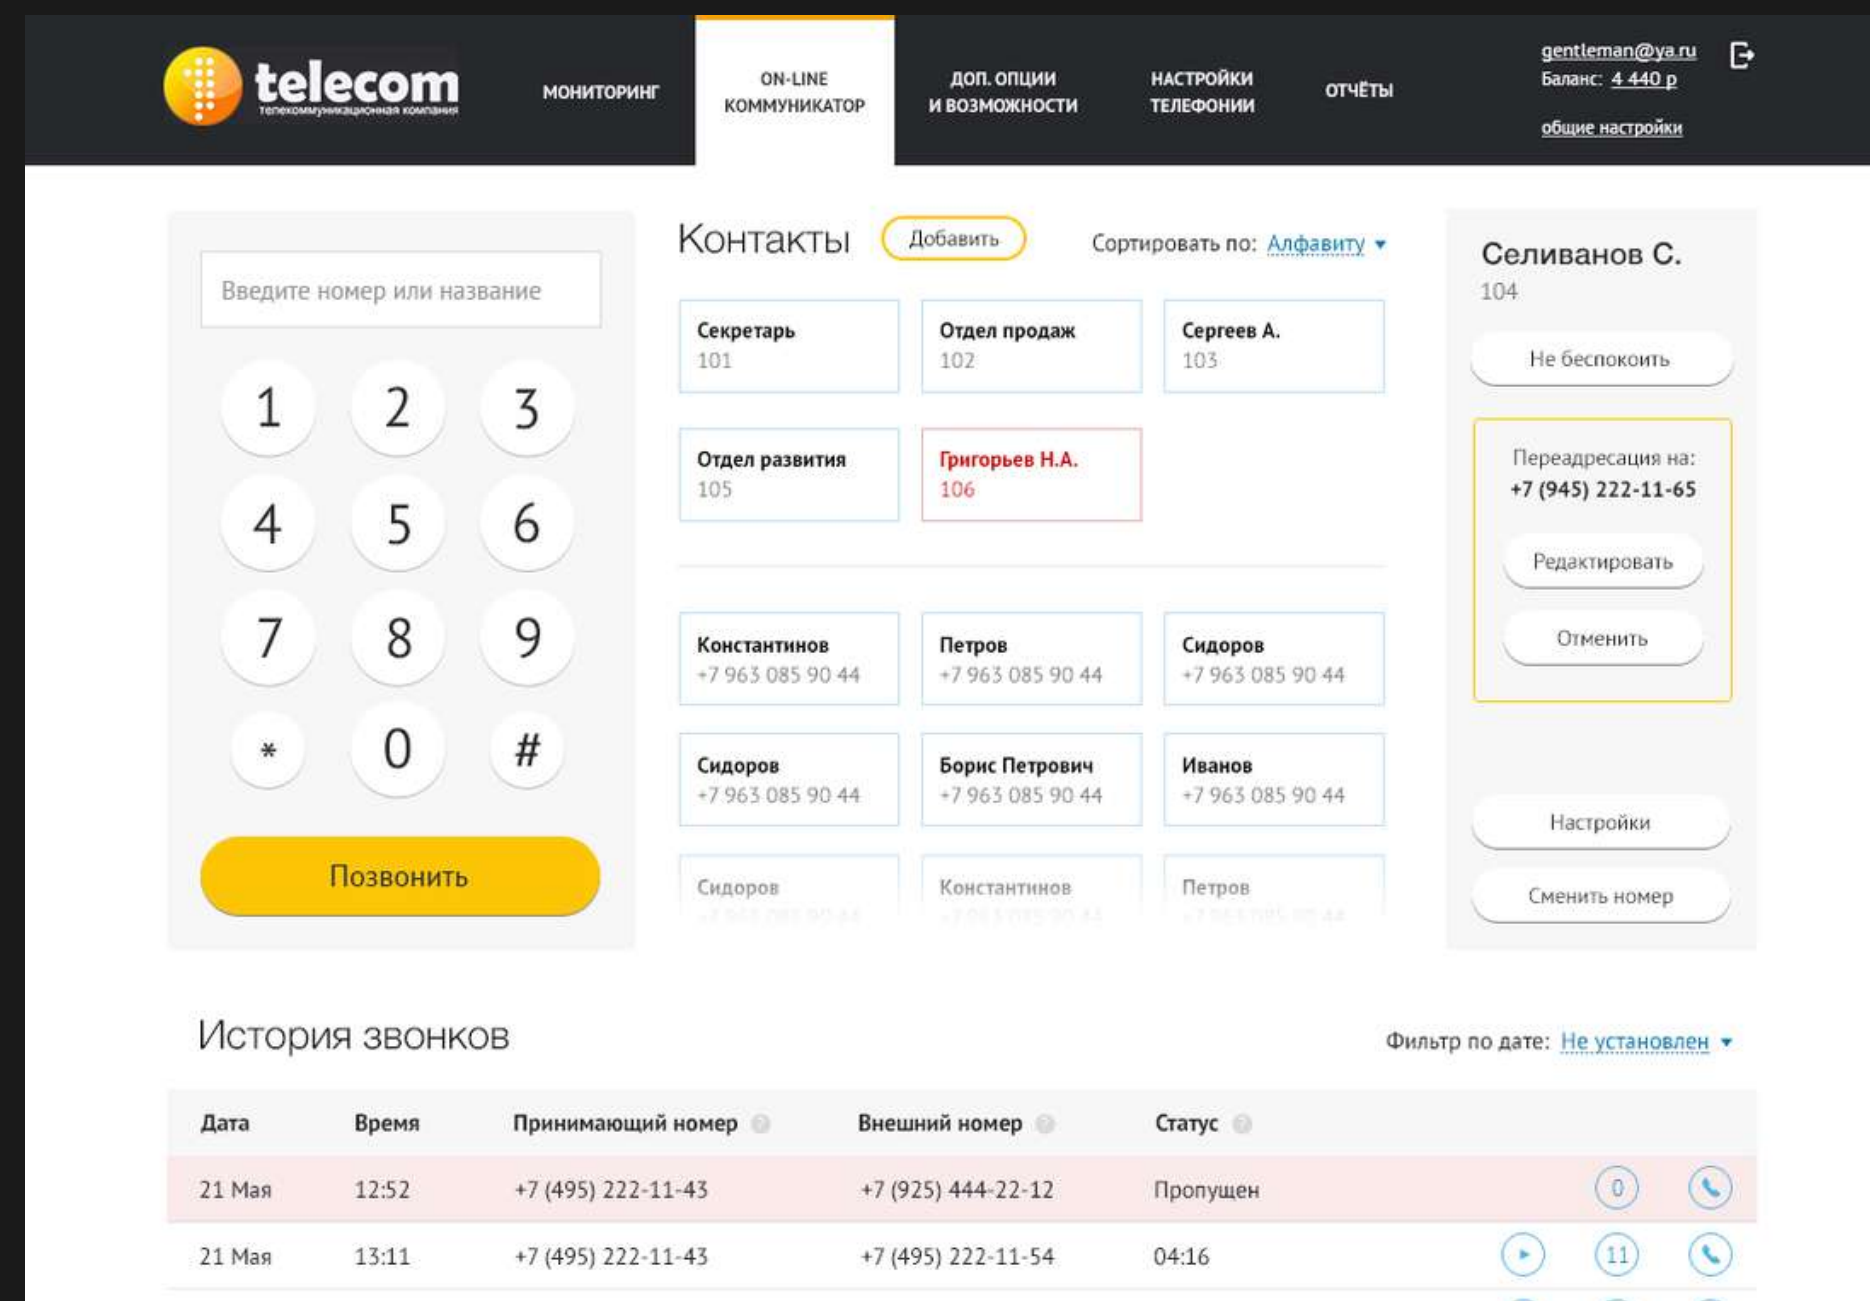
telecom
телекоммуникационная компания

МОНИТОРИНГ
ON-LINE КОММУНИКАТОР
ДОП. ОПЦИИ И ВОЗМОЖНОСТИ
НАСТРОЙКИ ТЕЛЕФОНИИ
ОТЧЁТЫ

gentleman@ya.ru
Баланс: 4 440 р
общие настройки

Введите номер или название

1 2 3
4 5 6
7 8 9
* 0 #

Позвонить

Контакты
Добавить
Сортировать по: Алфавиту

Секретарь
101

Отдел продаж
102

Сергеев А.
103

Отдел развития
105

Григорьев Н.А.
106

Константинов
+7 963 085 90 44

Петров
+7 963 085 90 44

Сидоров
+7 963 085 90 44

Сидоров
+7 963 085 90 44

Борис Петрович
+7 963 085 90 44

Иванов
+7 963 085 90 44

Сидоров
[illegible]

Константинов
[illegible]

Петров
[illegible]

Селиванов С.
104
Не беспокоить
Переадресация на:
+7 (945) 222-11-65
Редактировать
Отменить
Настройки
Сменить номер

История звонков
Фильтр по дате: Не установлен

| Дата | Время | Принимающий номер | Внешний номер | Статус | | |
|---|---|---|---|---|---|---|
| 21 Мая | 12:52 | +7 (495) 222-11-43 | +7 (925) 444-22-12 | Пропущен | 0 | |
| 21 Мая | 13:11 | +7 (495) 222-11-43 | +7 (495) 222-11-54 | 04:16 | 11 | |